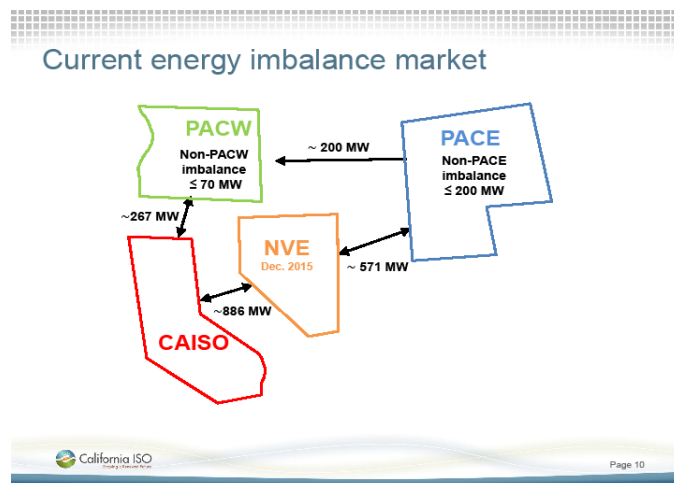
Current energy imbalance market

PACW
Non-PACW imbalance ≤ 70 MW

~ 200 MW

PACE
Non-PACE imbalance ≤ 200 MW

~267 MW

NVE
Dec. 2015

~ 571 MW

~886 MW

CAISO

California ISO
Shaping a Renewed Future

Page 10